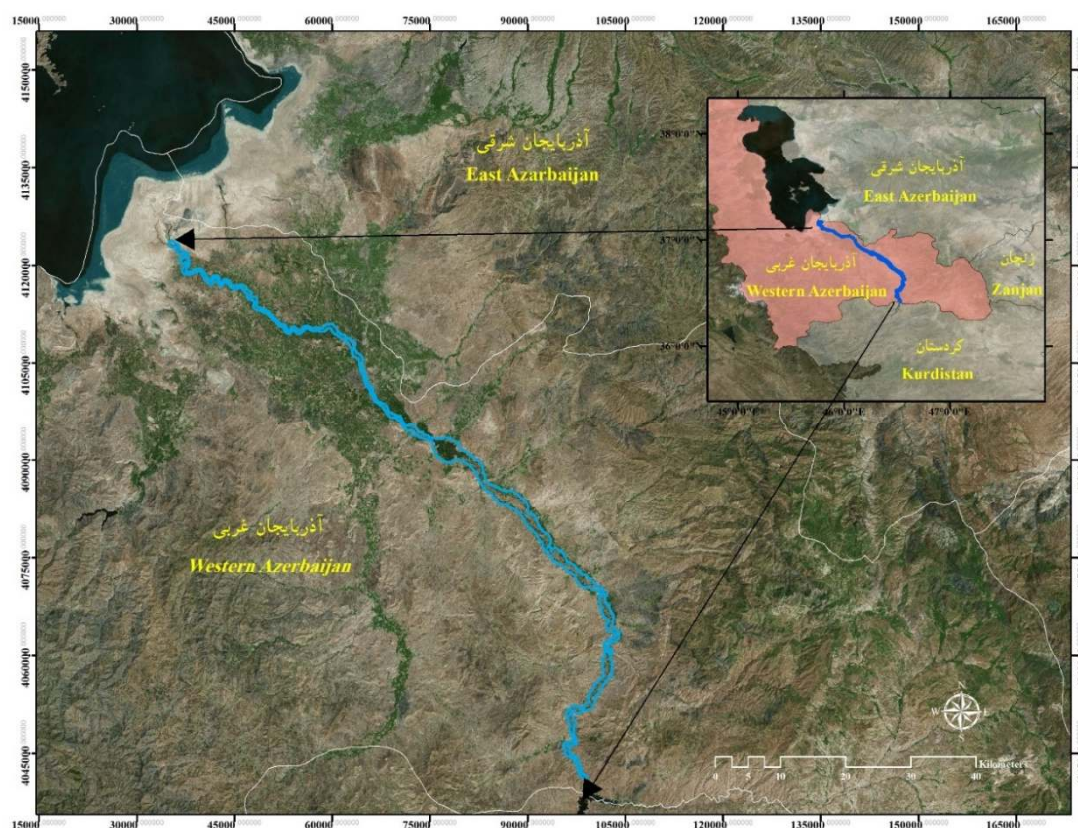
15000 30000 45000 60000 75000 90000 105000 120000 135000 150000 165000

4150000
4135000
4120000
4105000
4090000
4075000
4060000
4045000

آذربایجان شرقی
East Azarbaijan

آذربایجان غربی
Western Azerbaijan

38°0'0"N
37°0'0"N
36°0'0"N

آذربایجان شرقی
East Azerbaijan

آذربایجان غربی
Western Azerbaijan

زنجان
Zanjan

کردستان
Kurdistan

45°0'0"E 46°0'0"E 47°0'0"E

N
W E

0 5 10 20 30 40 Kilometers

15000 30000 45000 60000 75000 90000 105000 120000 135000 150000 165000